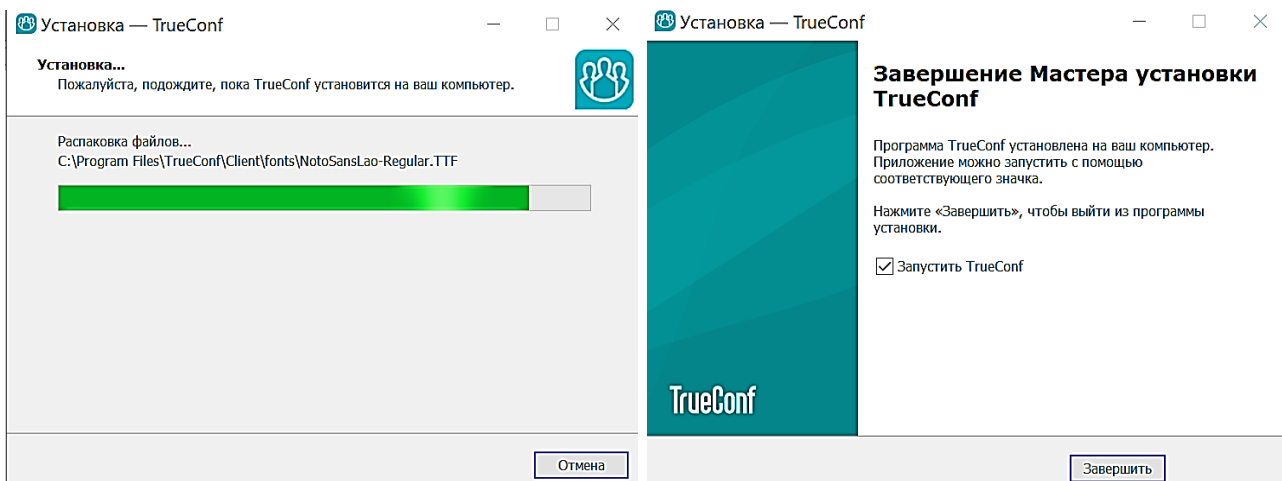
Установка — TrueConf

Установка...
Пожалуйста, подождите, пока TrueConf установится на ваш компьютер.

Распаковка файлов...
C:\Program Files\TrueConf\Client\fonts\NotoSansLao-Regular.TTF

Отмена

Установка — TrueConf

TrueConf

Завершение Мастера установки TrueConf

Программа TrueConf установлена на ваш компьютер. Приложение можно запустить с помощью соответствующего значка.

Нажмите «Завершить», чтобы выйти из программы установки.

Запустить TrueConf

Завершить